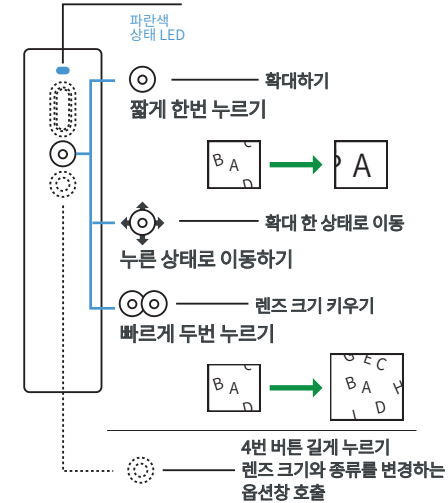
파란색
상태 LED

확대하기
짧게 한번 누르기

B A C D

A

확대 한 상태로 이동
누른 상태로 이동하기

렌즈 크기 키우기
빠르게 두번 누르기

B A D

E C B A H I D

4번 버튼 길게 누르기
렌즈 크기와 종류를 변경하는
옵션창 호출